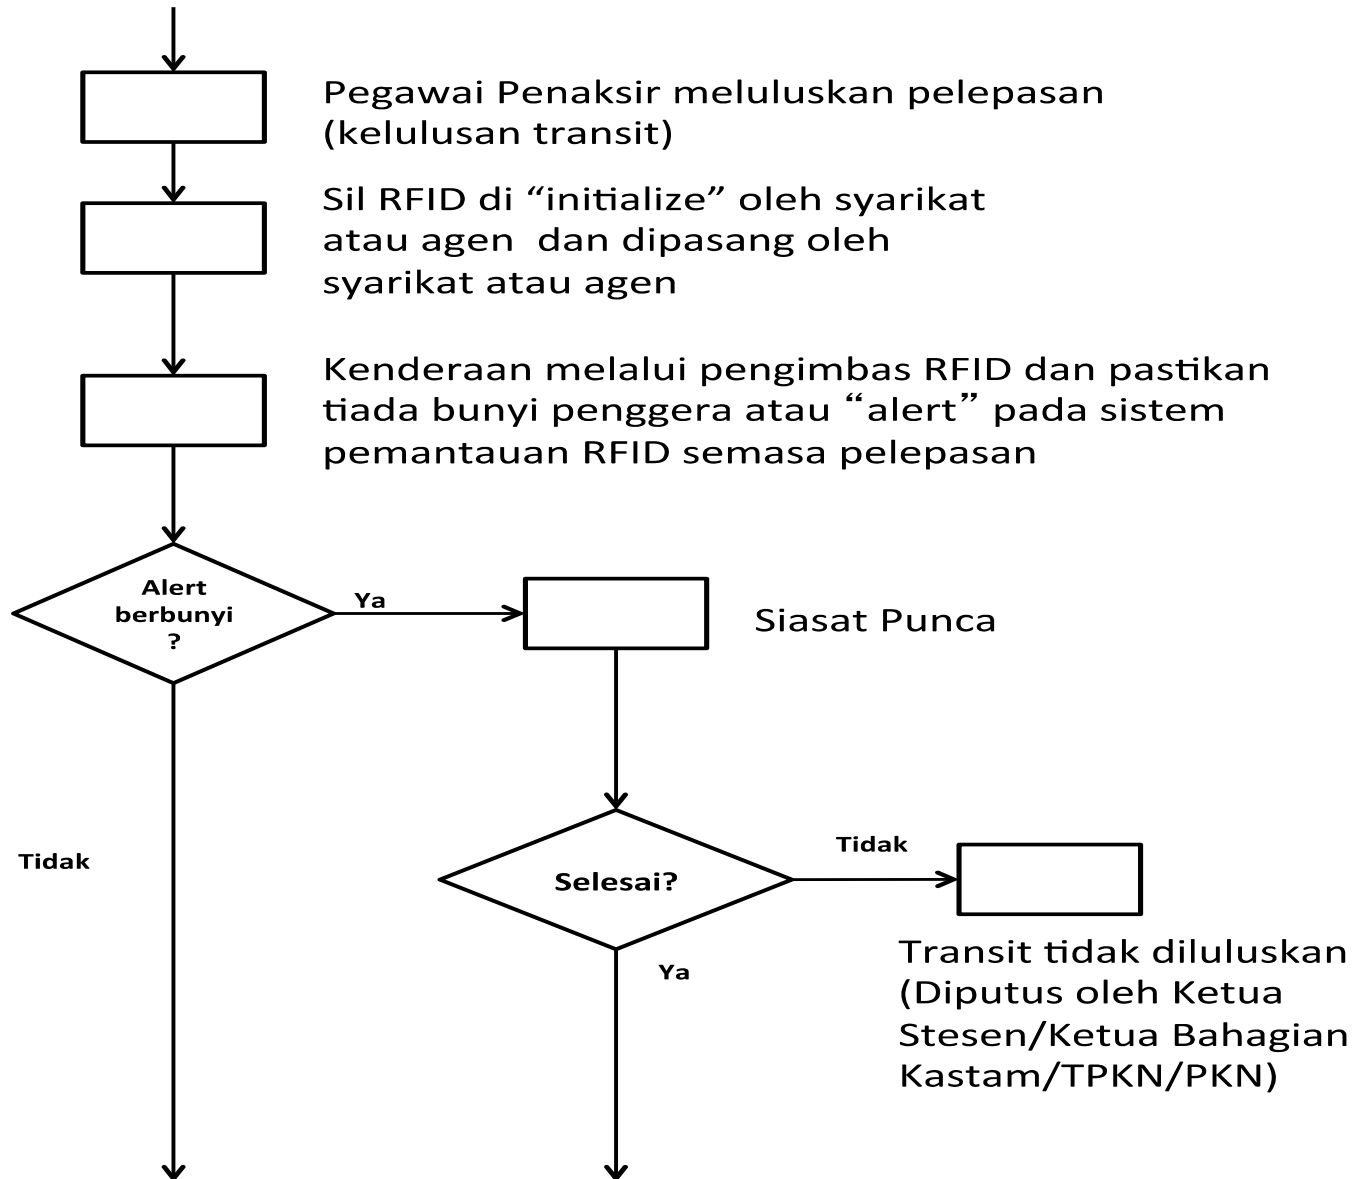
Pegawai Penaksir meluluskan pelepasan (kelulusan transit)

Sil RFID di “initialize” oleh syarikat atau agen dan dipasang oleh syarikat atau agen

Kenderaan melalui pengimbas RFID dan pastikan tiada bunyi penggera atau “alert” pada sistem pemantauan RFID semasa pelepasan

Alert berbunyi ?

Ya

Siasat Punca

Tidak

Selesai?

Tidak

Ya

Transit tidak diluluskan (Diputus oleh Ketua Stesen/Ketua Bahagian Kastam/TPKN/PKN)